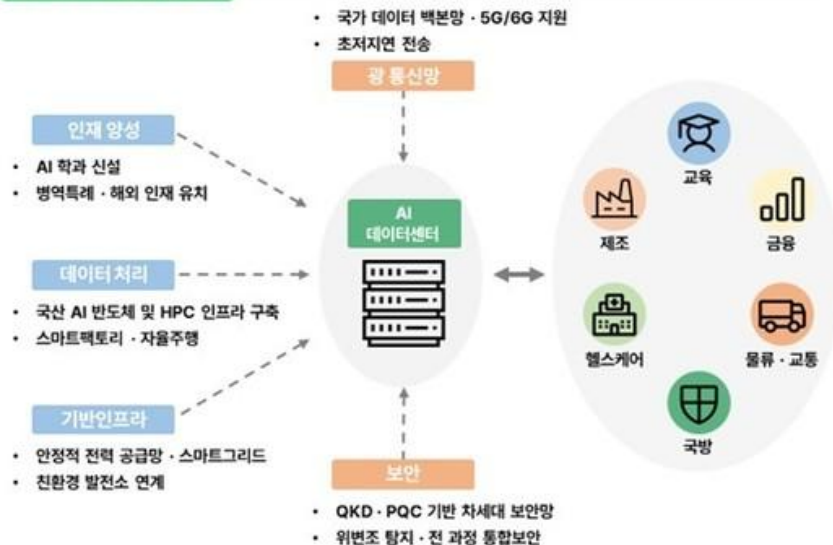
• 국가 데이터 백본망 · 5G/6G 지원
• 초저지연 전송

광 통신망

인재 양성
• AI 학과 신설
• 병역특례 · 해외 인재 유치

데이터 처리
• 국산 AI 반도체 및 HPC 인프라 구축
• 스마트팩토리 · 자율주행

기반인프라
• 안정적 전력 공급망 · 스마트그리드
• 친환경 발전소 연계

AI
데이터센터

보안
• QKD · PQC 기반 차세대 보안망
• 위변조 탐지 · 전 과정 통합보안

교육
제조
금융
헬스케어
물류 · 교통
국방